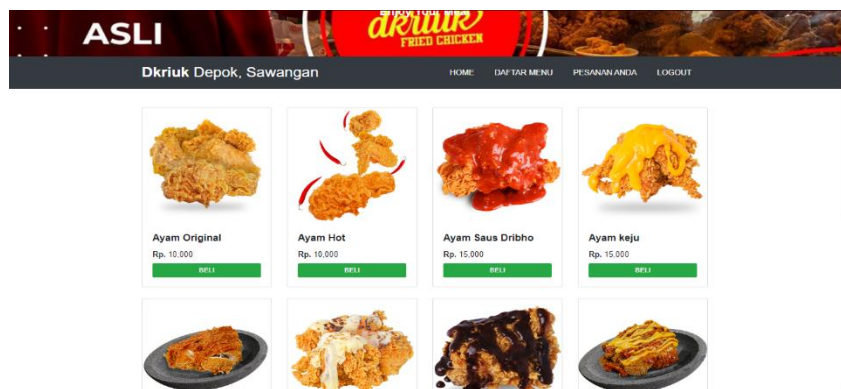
ASLI

dkriuk FRIED CHICKEN

Dkriuk Depok, Sawangan

HOME DAFTAR MENU PESANAN ANDA LOGOUT

Ayam Original
Rp. 10,000
BELI

Ayam Hot
Rp. 10,000
BELI

Ayam Saus Dribho
Rp. 15,000
BELI

Ayam keju
Rp. 15,000
BELI